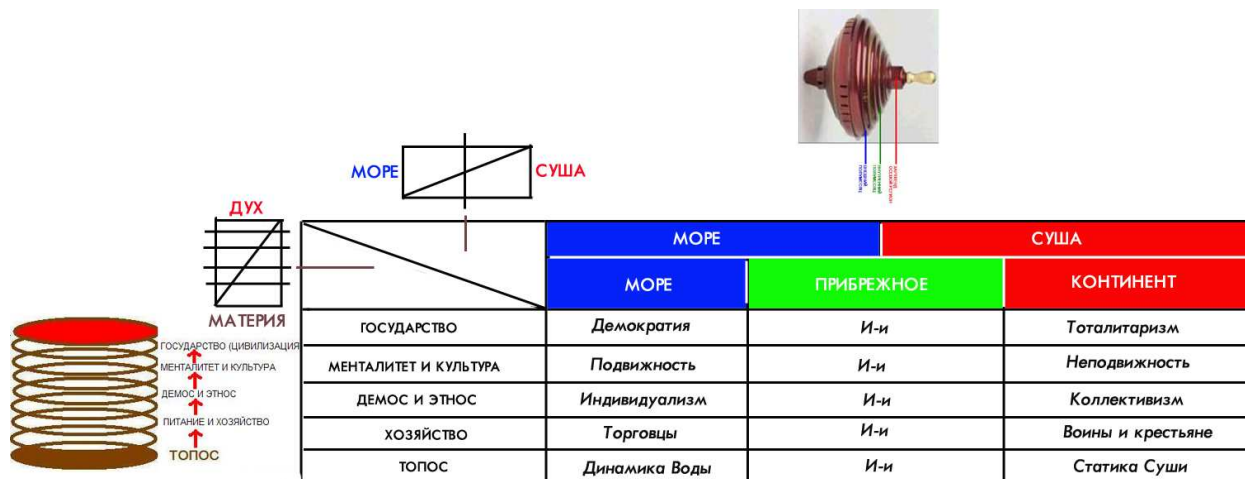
МОРЕ

СУША

ДУХ

МАТЕРИЯ

ГОСУДАРСТВО (ЦИВИЛИЗАЦИЯ)
МЕНТАЛИТЕТ И КУЛЬТУРА
ДЕМОС И ЭТНОС
ПИТАНИЕ И ХОЗЯЙСТВО
ТОПОС

| | МОРЕ | | СУША |
|---|---|---|---|
| | МОРЕ | ПРИБРЕЖНОЕ | КОНТИНЕНТ |
| ГОСУДАРСТВО | Демократия | И-и | Тоталитаризм |
| МЕНТАЛИТЕТ И КУЛЬТУРА | Подвижность | И-и | Неподвижность |
| ДЕМОС И ЭТНОС | Индивидуализм | И-и | Коллективизм |
| ХОЗЯЙСТВО | Торговцы | И-и | Воины и крестьяне |
| ТОПОС | Динамика Воды | И-и | Статика Суши |